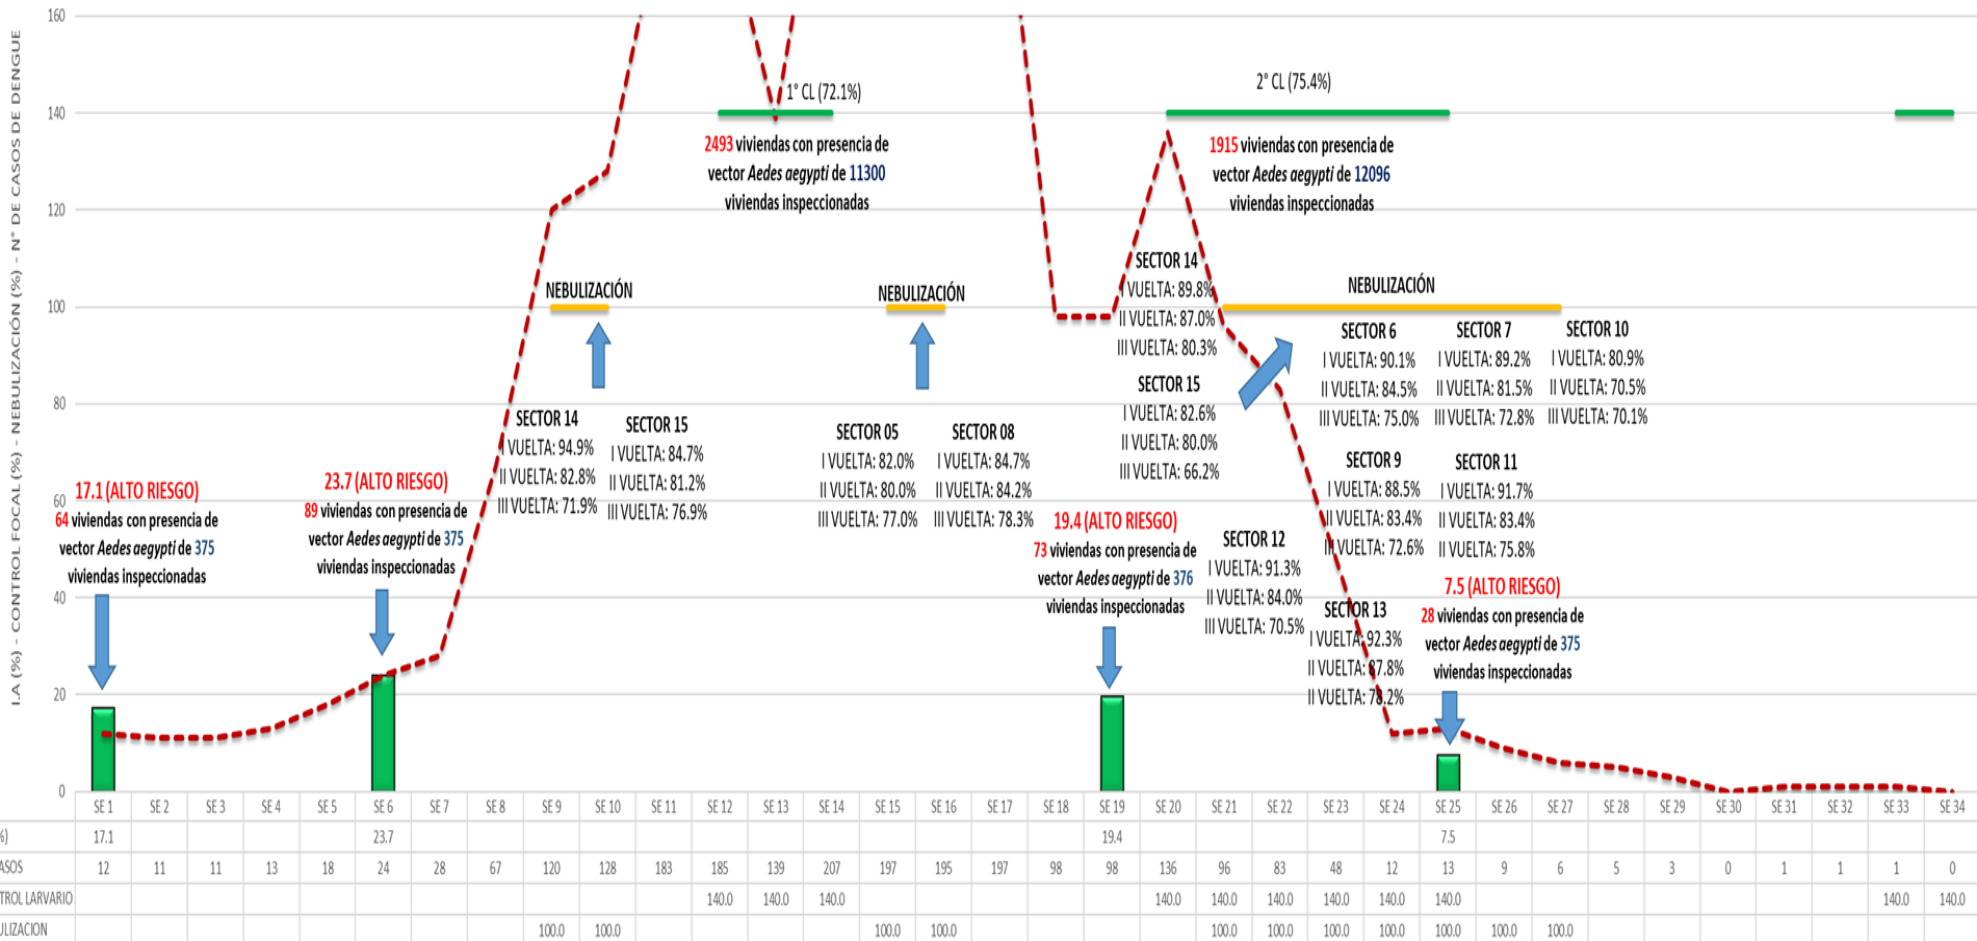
I.A (%) - CONTROL FOCAL (%) - NEBULIZACIÓN (%) - N° DE CASOS DE DENGUE

160
140
120
100
80
60
40
20
0

1° CL (72.1%)

2493 viviendas con presencia de vector Aedes aegypti de 11300 viviendas inspeccionadas

2° CL (75.4%)

1915 viviendas con presencia de vector Aedes aegypti de 12096 viviendas inspeccionadas

NEBULIZACIÓN

NEBULIZACIÓN

NEBULIZACIÓN

SECTOR 14
I VUELTA: 89.8%
II VUELTA: 87.0%
III VUELTA: 80.3%

SECTOR 15
I VUELTA: 82.6%
II VUELTA: 80.0%
III VUELTA: 66.2%

SECTOR 6
I VUELTA: 90.1%
II VUELTA: 84.5%
III VUELTA: 75.0%

SECTOR 7
I VUELTA: 89.2%
II VUELTA: 81.5%
III VUELTA: 72.8%

SECTOR 10
I VUELTA: 80.9%
II VUELTA: 70.5%
III VUELTA: 70.1%

SECTOR 14
I VUELTA: 94.9%
II VUELTA: 82.8%
III VUELTA: 71.9%

SECTOR 15
I VUELTA: 84.7%
II VUELTA: 81.2%
III VUELTA: 76.9%

SECTOR 05
I VUELTA: 82.0%
II VUELTA: 80.0%
III VUELTA: 77.0%

SECTOR 08
I VUELTA: 84.7%
II VUELTA: 84.2%
III VUELTA: 78.3%

SECTOR 9
I VUELTA: 88.5%
II VUELTA: 83.4%
III VUELTA: 72.6%

SECTOR 11
I VUELTA: 91.7%
II VUELTA: 83.4%
II VUELTA: 75.8%

17.1 (ALTO RIESGO)
64 viviendas con presencia de vector Aedes aegypti de 375 viviendas inspeccionadas

23.7 (ALTO RIESGO)
89 viviendas con presencia de vector Aedes aegypti de 375 viviendas inspeccionadas

19.4 (ALTO RIESGO)
73 viviendas con presencia de vector Aedes aegypti de 376 viviendas inspeccionadas

SECTOR 12
I VUELTA: 91.3%
II VUELTA: 84.0%
III VUELTA: 70.5%

SECTOR 13
I VUELTA: 92.3%
II VUELTA: 87.8%
II VUELTA: 78.2%

7.5 (ALTO RIESGO)
28 viviendas con presencia de vector Aedes aegypti de 375 viviendas inspeccionadas

| | SE 1 | SE 2 | SE 3 | SE 4 | SE 5 | SE 6 | SE 7 | SE 8 | SE 9 | SE 10 | SE 11 | SE 12 | SE 13 | SE 14 | SE 15 | SE 16 | SE 17 | SE 18 | SE 19 | SE 20 | SE 21 | SE 22 | SE 23 | SE 24 | SE 25 | SE 26 | SE 27 | SE 28 | SE 29 | SE 30 | SE 31 | SE 32 | SE 33 | SE 34 |
|---|---|---|---|---|---|---|---|---|---|---|---|---|---|---|---|---|---|---|---|---|---|---|---|---|---|---|---|---|---|---|---|---|---|---|
| %) | 17.1 | | | | | 23.7 | | | | | | | | | | | | | 19.4 | | | | | | 7.5 | | | | | | | | | |
| ASOS | 12 | 11 | 11 | 13 | 18 | 24 | 28 | 67 | 120 | 128 | 183 | 185 | 139 | 207 | 197 | 195 | 197 | 98 | 98 | 136 | 96 | 83 | 48 | 12 | 13 | 9 | 6 | 5 | 3 | 0 | 1 | 1 | 1 | 0 |
| TROL LARVARIO | | | | | | | | | | | | 140.0 | 140.0 | 140.0 | | | | | | 140.0 | 140.0 | 140.0 | 140.0 | 140.0 | 140.0 | | | | | | | | 140.0 | 140.0 |
| ULIZACION | | | | | | | | | 100.0 | 100.0 | | | | | 100.0 | 100.0 | | | | | 100.0 | 100.0 | 100.0 | 100.0 | 100.0 | 100.0 | 100.0 | | | | | | | |